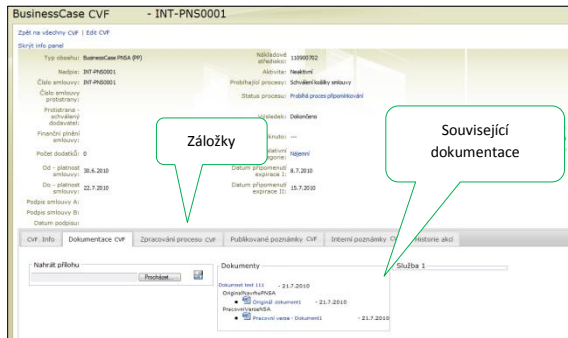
BusinessCase CVF - INT-PNS0001

Zpět na všechny CVF | Edit CVF

Skrýt info panel

Typ obsahu: BusinessCase PNSA (PP)
Nadpis: INT-PNS0001
Číslo smlouvy: INT-PNS0001
Číslo smlouvy protistrany:
Protistrana - schválený dodavatel:
Finanční plnění smlouvy:
Počet dodatků: 0
Od - platnost smlouvy: 30.6.2010
Do - platnost smlouvy: 22.7.2010
Podpis smlouvy A:
Podpis smlouvy B:
Datum podpisu:

Nákladové středisko: 110900702
Aktivita: Neaktivní
Probíhající procesy: Schválení kostky smlouvy
Status procesu: Probíhá proces připomínkování
Výsledek: Dokončeno
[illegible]nkuto: ---
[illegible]tativní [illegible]gorie: Nájemní
Datum připomenutí expirace I: 8.7.2010
Datum připomenutí expirace II: 15.7.2010

Záložky

Související dokumentace

CVF Info | Dokumentace CVF | Zpracování procesu CVF | Publikované poznámky CVF | Interní poznámky CVF | Historie akcí

Nahrát přílohu
Procházet...

Dokumenty
Dokument test 111 - 21.7.2010
OriginalPravniPNSA
Originál dokument1 - 21.7.2010
PracovniVerzePNSA
Pracovní verze - Dokument1 - 21.7.2010

Služba 1